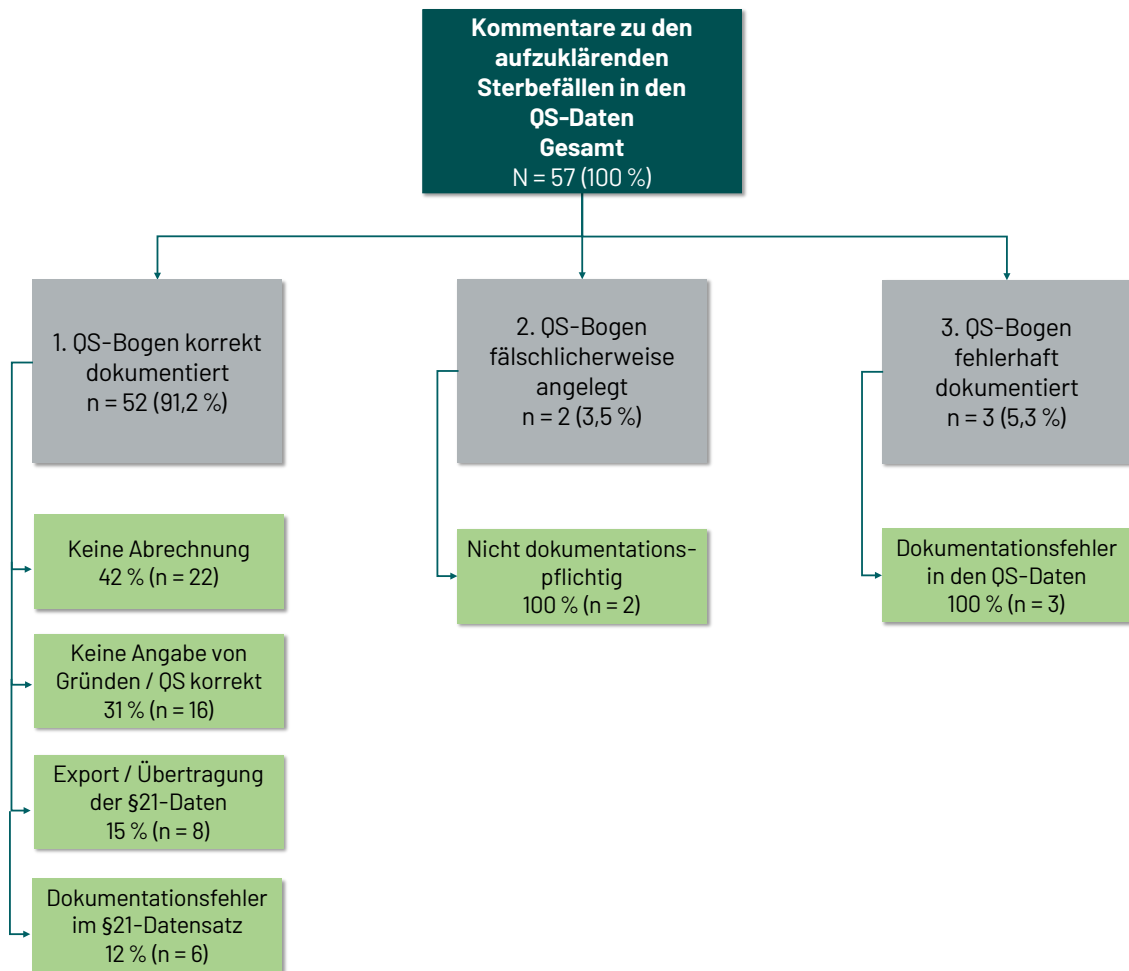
**Kommentare zu den aufzuklärenden Sterbefällen in den QS-Daten Gesamt**
N = 57 (100 %)

1. QS-Bogen korrekt dokumentiert
n = 52 (91,2 %)

Keine Abrechnung
42 % (n = 22)

Keine Angabe von Gründen / QS korrekt
31 % (n = 16)

Export / Übertragung der §21-Daten
15 % (n = 8)

Dokumentationsfehler im §21-Datensatz
12 % (n = 6)

2. QS-Bogen fälschlicherweise angelegt
n = 2 (3,5 %)

Nicht dokumentationspflichtig
100 % (n = 2)

3. QS-Bogen fehlerhaft dokumentiert
n = 3 (5,3 %)

Dokumentationsfehler in den QS-Daten
100 % (n = 3)